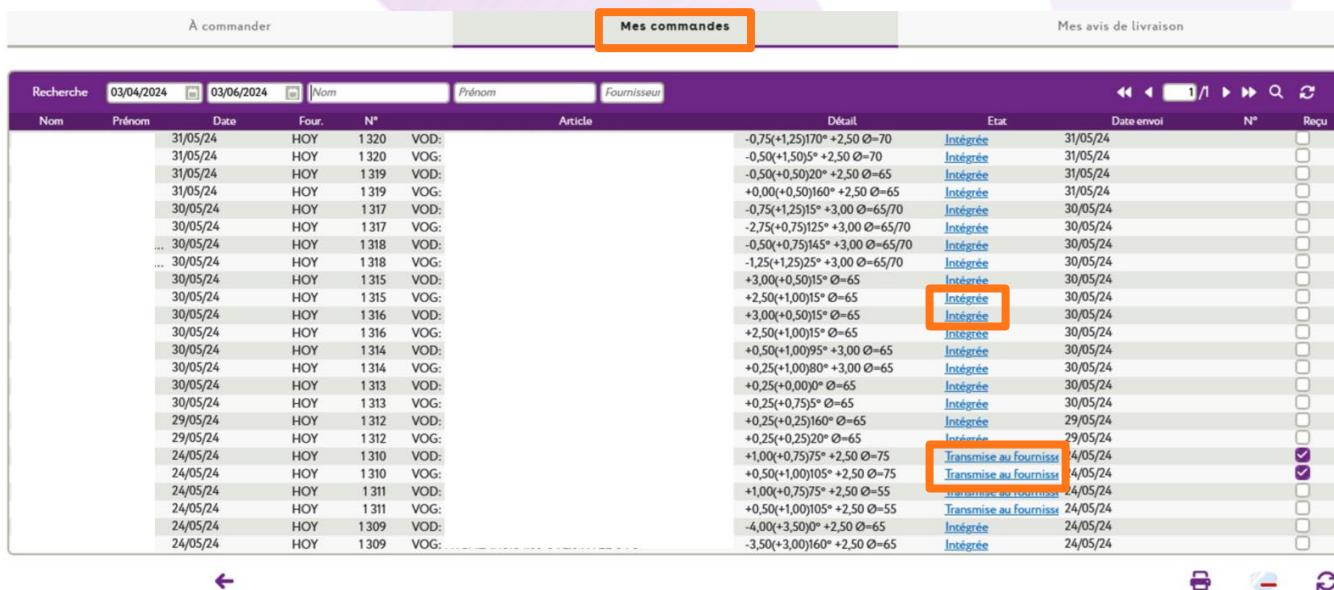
À commander | Mes commandes | Mes avis de livraison

Recherche 03/04/2024 03/06/2024 Nom Prénom Fournisseur 1 /1

| Nom | Prénom | Date | Four. | N° | Article | Détail | Etat | Date envoi | N° | Reçu |
|---|---|---|---|---|---|---|---|---|---|---|
| | | 31/05/24 | HOY | 1 320 | VOD: | -0,75(+1,25)170° +2,50 Ø=70 | Intégrée | 31/05/24 | | |
| | | 31/05/24 | HOY | 1 320 | VOG: | -0,50(+1,50)5° +2,50 Ø=70 | Intégrée | 31/05/24 | | |
| | | 31/05/24 | HOY | 1 319 | VOD: | -0,50(+0,50)20° +2,50 Ø=65 | Intégrée | 31/05/24 | | |
| | | 31/05/24 | HOY | 1 319 | VOG: | +0,00(+0,50)160° +2,50 Ø=65 | Intégrée | 31/05/24 | | |
| | | 30/05/24 | HOY | 1 317 | VOD: | -0,75(+1,25)15° +3,00 Ø=65/70 | Intégrée | 30/05/24 | | |
| | | 30/05/24 | HOY | 1 317 | VOG: | -2,75(+0,75)125° +3,00 Ø=65/70 | Intégrée | 30/05/24 | | |
| | ... | 30/05/24 | HOY | 1 318 | VOD: | -0,50(+0,75)145° +3,00 Ø=65/70 | Intégrée | 30/05/24 | | |
| | ... | 30/05/24 | HOY | 1 318 | VOG: | -1,25(+1,25)25° +3,00 Ø=65/70 | Intégrée | 30/05/24 | | |
| | | 30/05/24 | HOY | 1 315 | VOD: | +3,00(+0,50)15° Ø=65 | Intégrée | 30/05/24 | | |
| | | 30/05/24 | HOY | 1 315 | VOG: | +2,50(+1,00)15° Ø=65 | Intégrée | 30/05/24 | | |
| | | 30/05/24 | HOY | 1 316 | VOD: | +3,00(+0,50)15° Ø=65 | Intégrée | 30/05/24 | | |
| | | 30/05/24 | HOY | 1 316 | VOG: | +2,50(+1,00)15° Ø=65 | Intégrée | 30/05/24 | | |
| | | 30/05/24 | HOY | 1 314 | VOD: | +0,50(+1,00)95° +3,00 Ø=65 | Intégrée | 30/05/24 | | |
| | | 30/05/24 | HOY | 1 314 | VOG: | +0,25(+1,00)80° +3,00 Ø=65 | Intégrée | 30/05/24 | | |
| | | 30/05/24 | HOY | 1 313 | VOD: | +0,25(+0,00)0° Ø=65 | Intégrée | 30/05/24 | | |
| | | 30/05/24 | HOY | 1 313 | VOG: | +0,25(+0,75)5° Ø=65 | Intégrée | 30/05/24 | | |
| | | 29/05/24 | HOY | 1 312 | VOD: | +0,25(+0,25)160° Ø=65 | Intégrée | 29/05/24 | | |
| | | 29/05/24 | HOY | 1 312 | VOG: | +0,25(+0,25)20° Ø=65 | Intégrée | 29/05/24 | | |
| | | 24/05/24 | HOY | 1 310 | VOD: | +1,00(+0,75)75° +2,50 Ø=75 | Transmise au fournisse | 24/05/24 | | ☑ |
| | | 24/05/24 | HOY | 1 310 | VOG: | +0,50(+1,00)105° +2,50 Ø=75 | Transmise au fournisse | 24/05/24 | | ☑ |
| | | 24/05/24 | HOY | 1 311 | VOD: | +1,00(+0,75)75° +2,50 Ø=55 | Transmise au fournisse | 24/05/24 | | |
| | | 24/05/24 | HOY | 1 311 | VOG: | +0,50(+1,00)105° +2,50 Ø=55 | Transmise au fournisse | 24/05/24 | | |
| | | 24/05/24 | HOY | 1 309 | VOD: | -4,00(+3,50)0° +2,50 Ø=65 | Intégrée | 24/05/24 | | |
| | | 24/05/24 | HOY | 1 309 | VOG: | -3,50(+3,00)160° +2,50 Ø=65 | Intégrée | 24/05/24 | | |